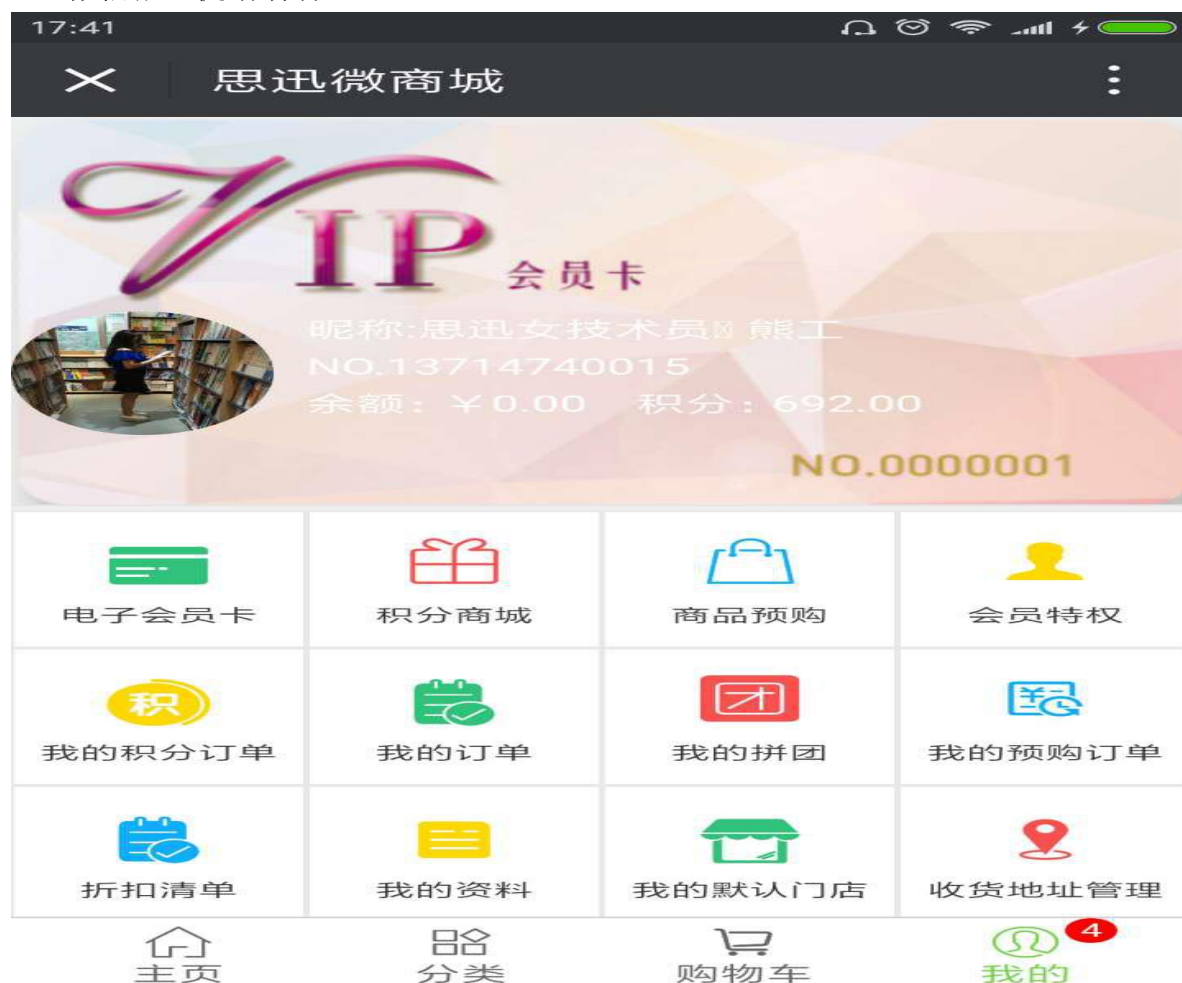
17:41

思迅微商城

VIP 会员卡

昵称:思迅女技术员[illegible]熊工
NO.13714740015
余额：￥0.00 积分：692.00

NO.0000001

| 电子会员卡 | 积分商城 | 商品预购 | 会员特权 |
|---|---|---|---|
| 我的积分订单 | 我的订单 | 我的拼团 | 我的预购订单 |
| 折扣清单 | 我的资料 | 我的默认门店 | 收货地址管理 |

积

主页 分类 购物车 我的 4